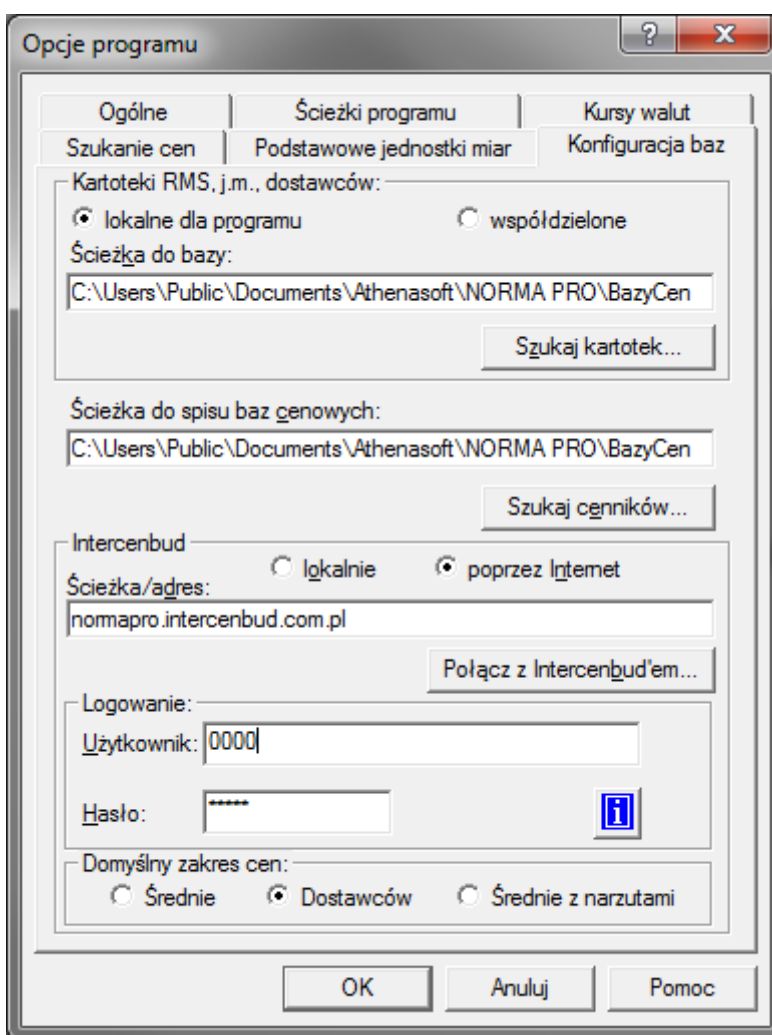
Opcje programu

?

X

Ogólne

Ścieżki programu

Kursy walut

Szukanie cen

Podstawowe jednostki miar

Konfiguracja baz

Kartoteki RMS, j.m., dostawców:

lokalne dla programu

współdzielone

Ścieżka do bazy:

C:\Users\Public\Documents\Athenasoft\NORMA PRO\BazyCen

Szukaj kartotek...

Ścieżka do spisu baz cenowych:

C:\Users\Public\Documents\Athenasoft\NORMA PRO\BazyCen

Szukaj cenników...

Intercenbud

lokalnie

poprzez Internet

Ścieżka/adres:

normapro.intercenbud.com.pl

Połącz z Intercenbud'em...

Logowanie:

Użytkownik: 0000

Hasło: *****

i

Domyślny zakres cen:

Średnie

Dostawców

Średnie z narzutami

OK

Anuluj

Pomoc